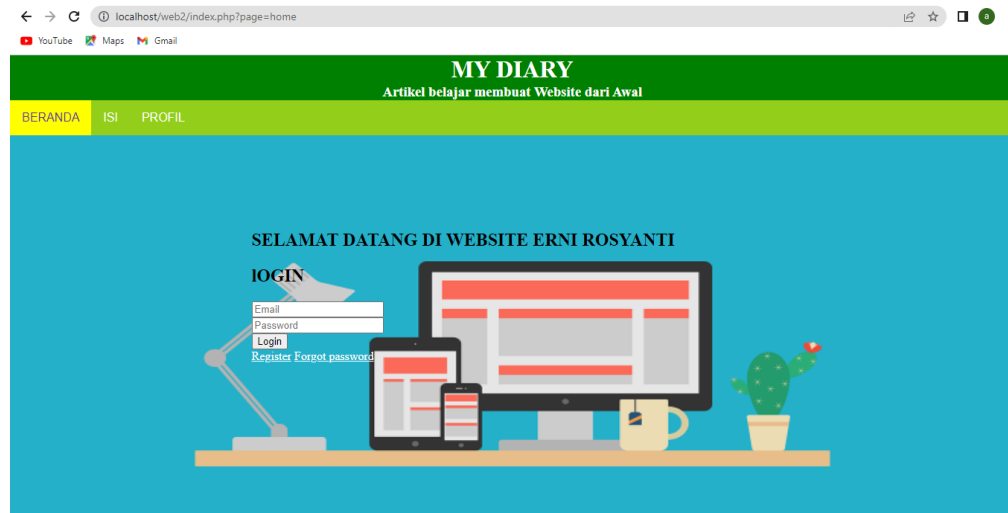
localhost/web2/index.php?page=home

YouTube Maps Gmail

MY DIARY
Artikel belajar membuat Website dari Awal

BERANDA ISI PROFIL

SELAMAT DATANG DI WEBSITE ERNI ROSYANTI

lOGIN

Email
Password
Login
Register Forgot password